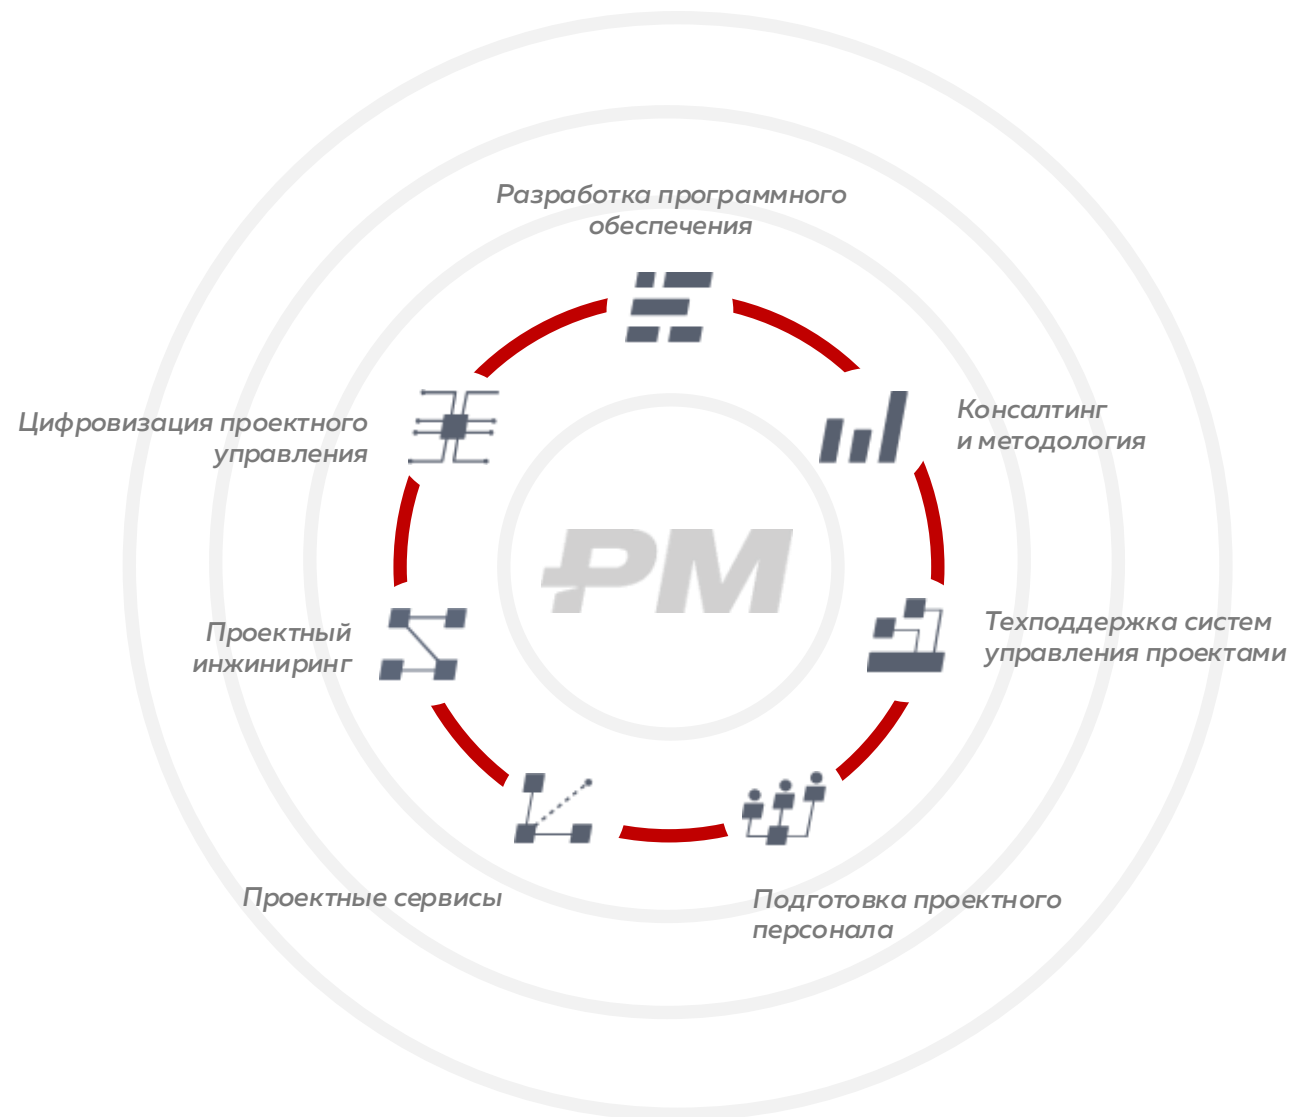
Разработка программного обеспечения

Консалтинг и методология

Техподдержка систем управления проектами

Подготовка проектного персонала

Проектные сервисы

Проектный инжиниринг

Цифровизация проектного управления

PM